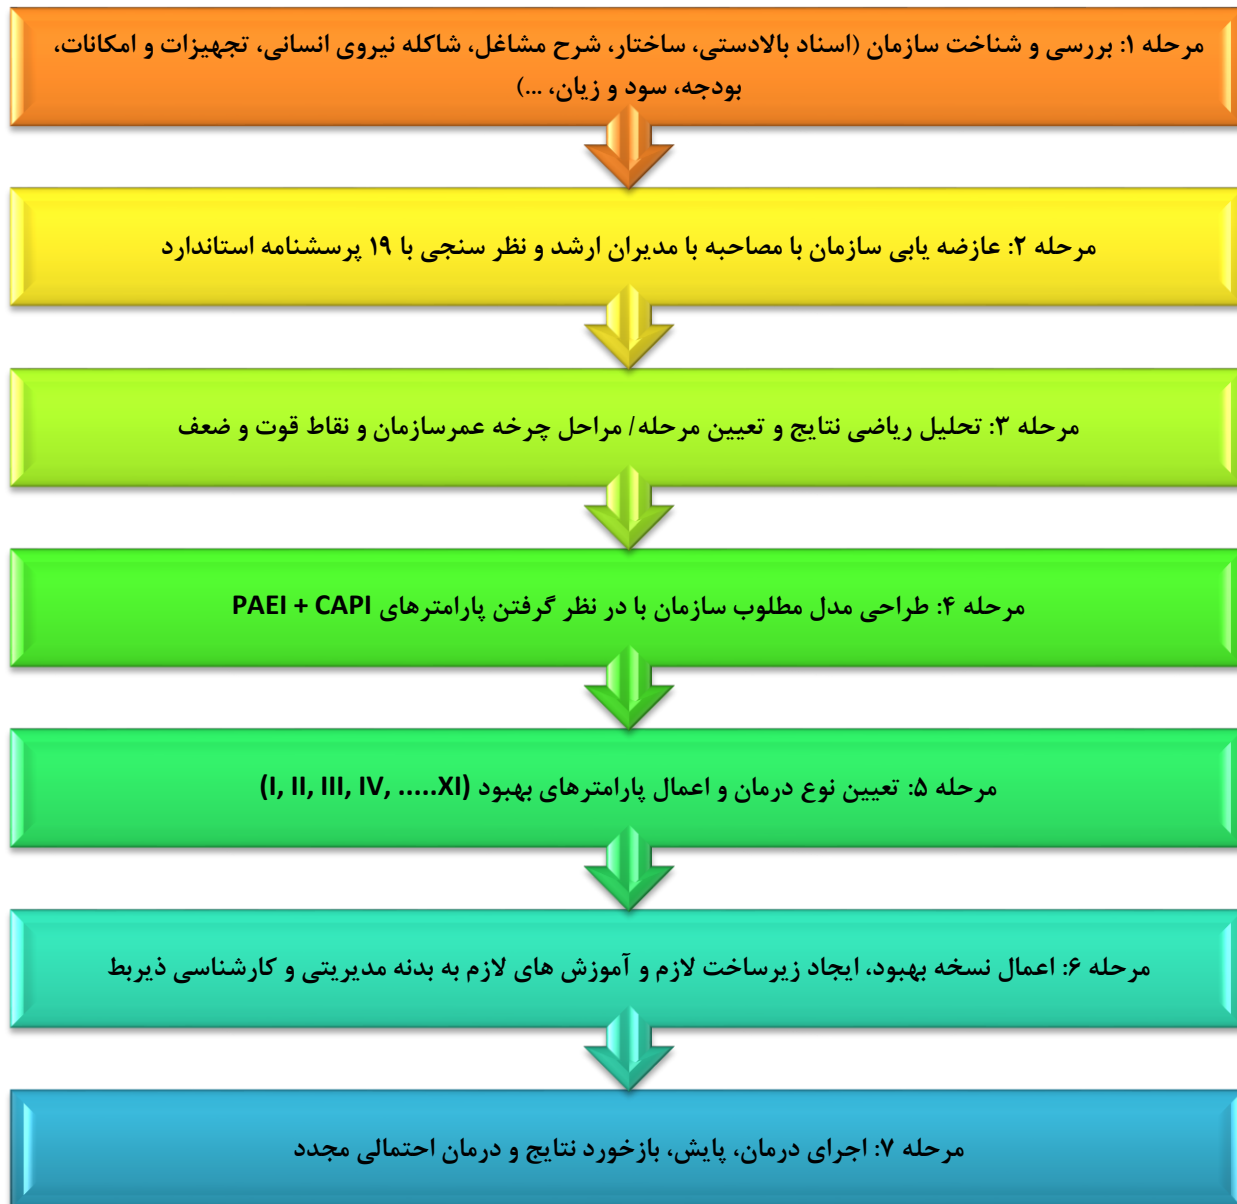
مرحله ۱: بررسی و شناخت سازمان (اسناد بالادستی، ساختار، شرح مشاغل، شاکله نیروی انسانی، تجهیزات و امکانات، بودجه، سود و زیان، ...)

مرحله ۲: عازضه یابی سازمان با مصاحبه با مدیران ارشد و نظر سنجی با ۱۹ پرسشنامه استاندارد

مرحله ۳: تحلیل ریاضی نتایج و تعیین مرحله/ مراحل چرخه عمرسازمان و نقاط قوت و ضعف

مرحله ۴: طراحی مدل مطلوب سازمان با در نظر گرفتن پارامترهای PAEI + CAPI

مرحله ۵: تعیین نوع درمان و اعمال پارامترهای بهبود (I, II, III, IV, .....XI)

مرحله ۶: اعمال نسخه بهبود، ایجاد زیرساخت لازم و آموزش های لازم به بدنه مدیریتی و کارشناسی ذیربط

مرحله ۷: اجرای درمان، پایش، بازخورد نتایج و درمان احتمالی مجدد